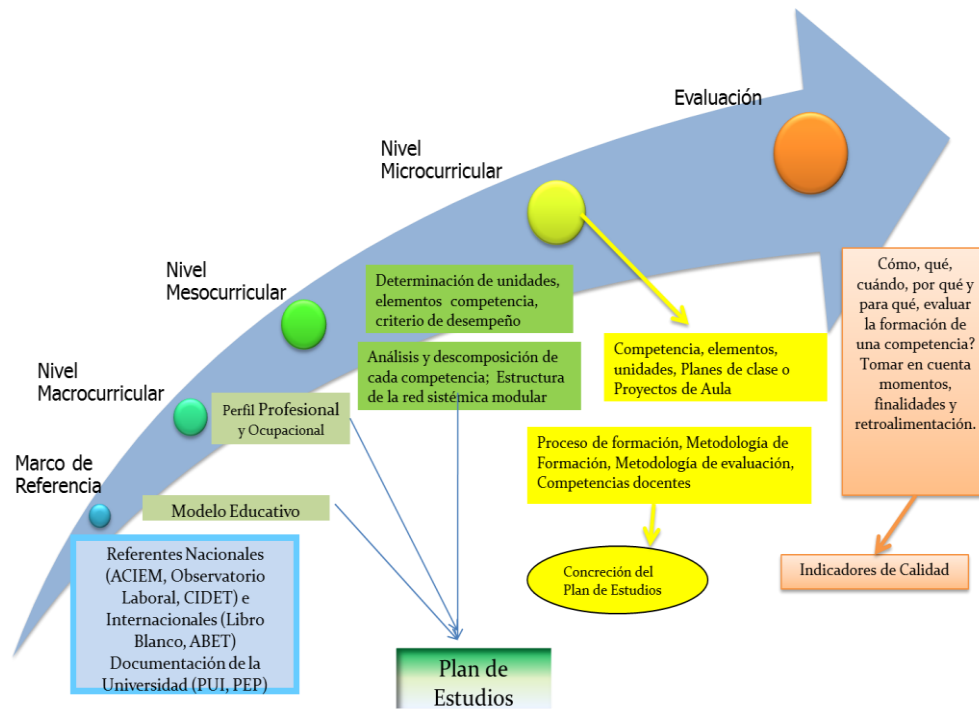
Evaluación

Nivel Microcurricular

Nivel Mesocurricular

Nivel Macrocurricular

Marco de Referencia

Determinación de unidades, elementos competencia, criterio de desempeño

Análisis y descomposición de cada competencia; Estructura de la red sistémica modular

Perfil Profesional y Ocupacional

Modelo Educativo

Referentes Nacionales (ACIEM, Observatorio Laboral, CIDET) e Internacionales (Libro Blanco, ABET) Documentación de la Universidad (PUI, PEP)

Plan de Estudios

Competencia, elementos, unidades, Planes de clase o Proyectos de Aula

Proceso de formación, Metodología de Formación, Metodología de evaluación, Competencias docentes

Concreción del Plan de Estudios

Cómo, qué, cuándo, por qué y para qué, evaluar la formación de una competencia? Tomar en cuenta momentos, finalidades y retroalimentación.

Indicadores de Calidad